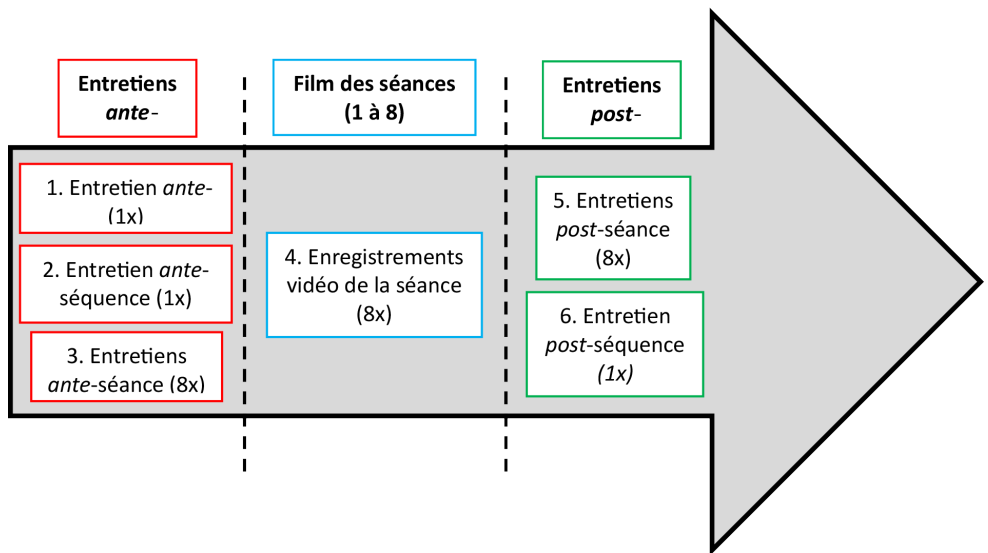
Entretiens *ante*-

Film des séances (1 à 8)

Entretiens *post*-

1. Entretien *ante*- (1x)

2. Entretien *ante*-séquence (1x)

3. Entretiens *ante*-séance (8x)

4. Enregistrements vidéo de la séance (8x)

5. Entretiens *post*-séance (8x)

6. Entretien *post*-séquence *(1x)*